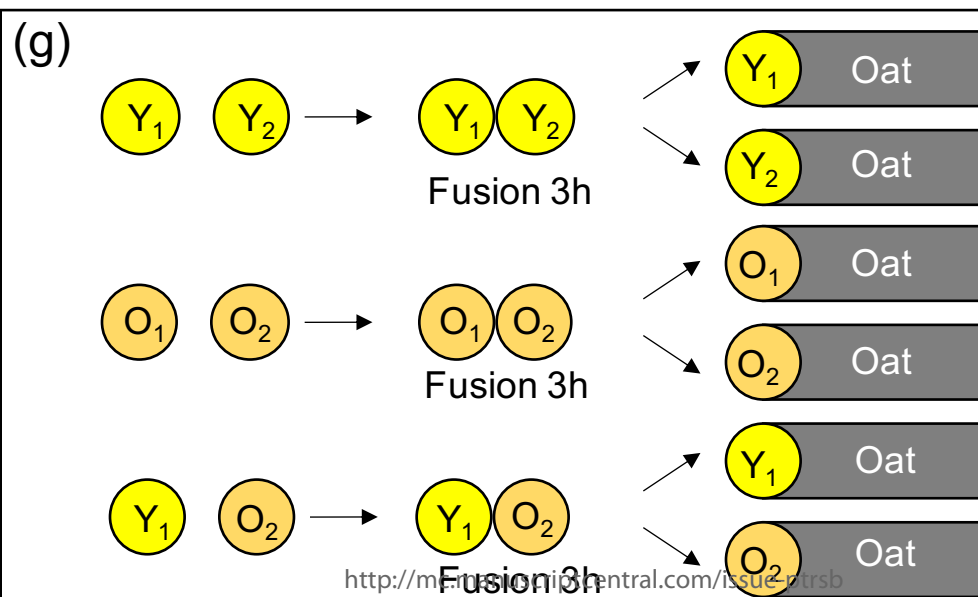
(g)

$Y_1$ $Y_2$ → $Y_1$ $Y_2$
Fusion 3h

$Y_1$ Oat
$Y_2$ Oat

$O_1$ $O_2$ → $O_1$ $O_2$
Fusion 3h

$O_1$ Oat
$O_2$ Oat

$Y_1$ $O_2$ → $Y_1$ $O_2$
Fusion 3h

$Y_1$ Oat
$O_2$ Oat

http://mc.manuscriptcentral.com/issue-ptrsb